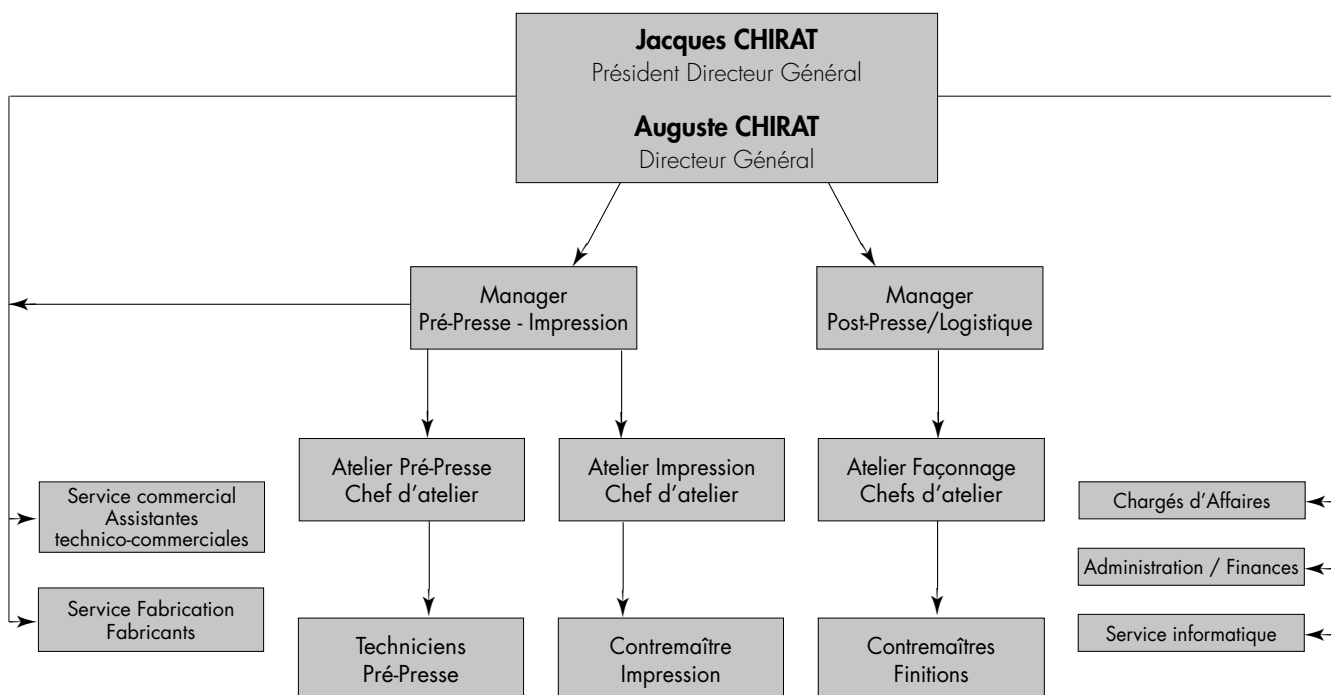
**Jacques CHIRAT**
Président Directeur Général

**Auguste CHIRAT**
Directeur Général

Manager
Pré-Presse - Impression

Manager
Post-Presse/Logistique

Atelier Pré-Presse
Chef d'atelier

Atelier Impression
Chef d'atelier

Atelier Façonnage
Chefs d'atelier

Service commercial
Assistantes
technico-commerciales

Service Fabrication
Fabricants

Techniciens
Pré-Presse

Contremaître
Impression

Contremaîtres
Finitions

Chargés d'Affaires

Administration / Finances

Service informatique